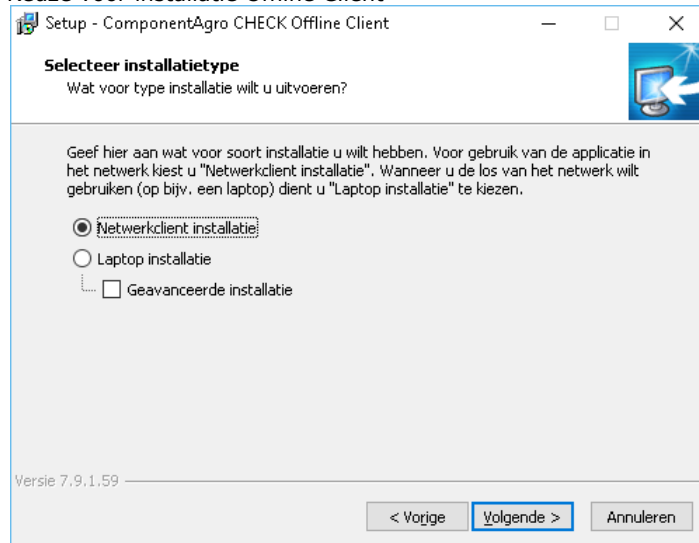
Setup - ComponentAgro CHECK Offline Client

Selecteer installatietype
Wat voor type installatie wilt u uitvoeren?

Geef hier aan wat voor soort installatie u wilt hebben. Voor gebruik van de applicatie in het netwerk kiest u "Netwerkclient installatie". Wanneer u de los van het netwerk wilt gebruiken (op bijv. een laptop) dient u "Laptop installatie" te kiezen.

Netwerkclient installatie
Laptop installatie
Geavanceerde installatie

Versie 7.9.1.59

< Vorige
Volgende >
Annuleren